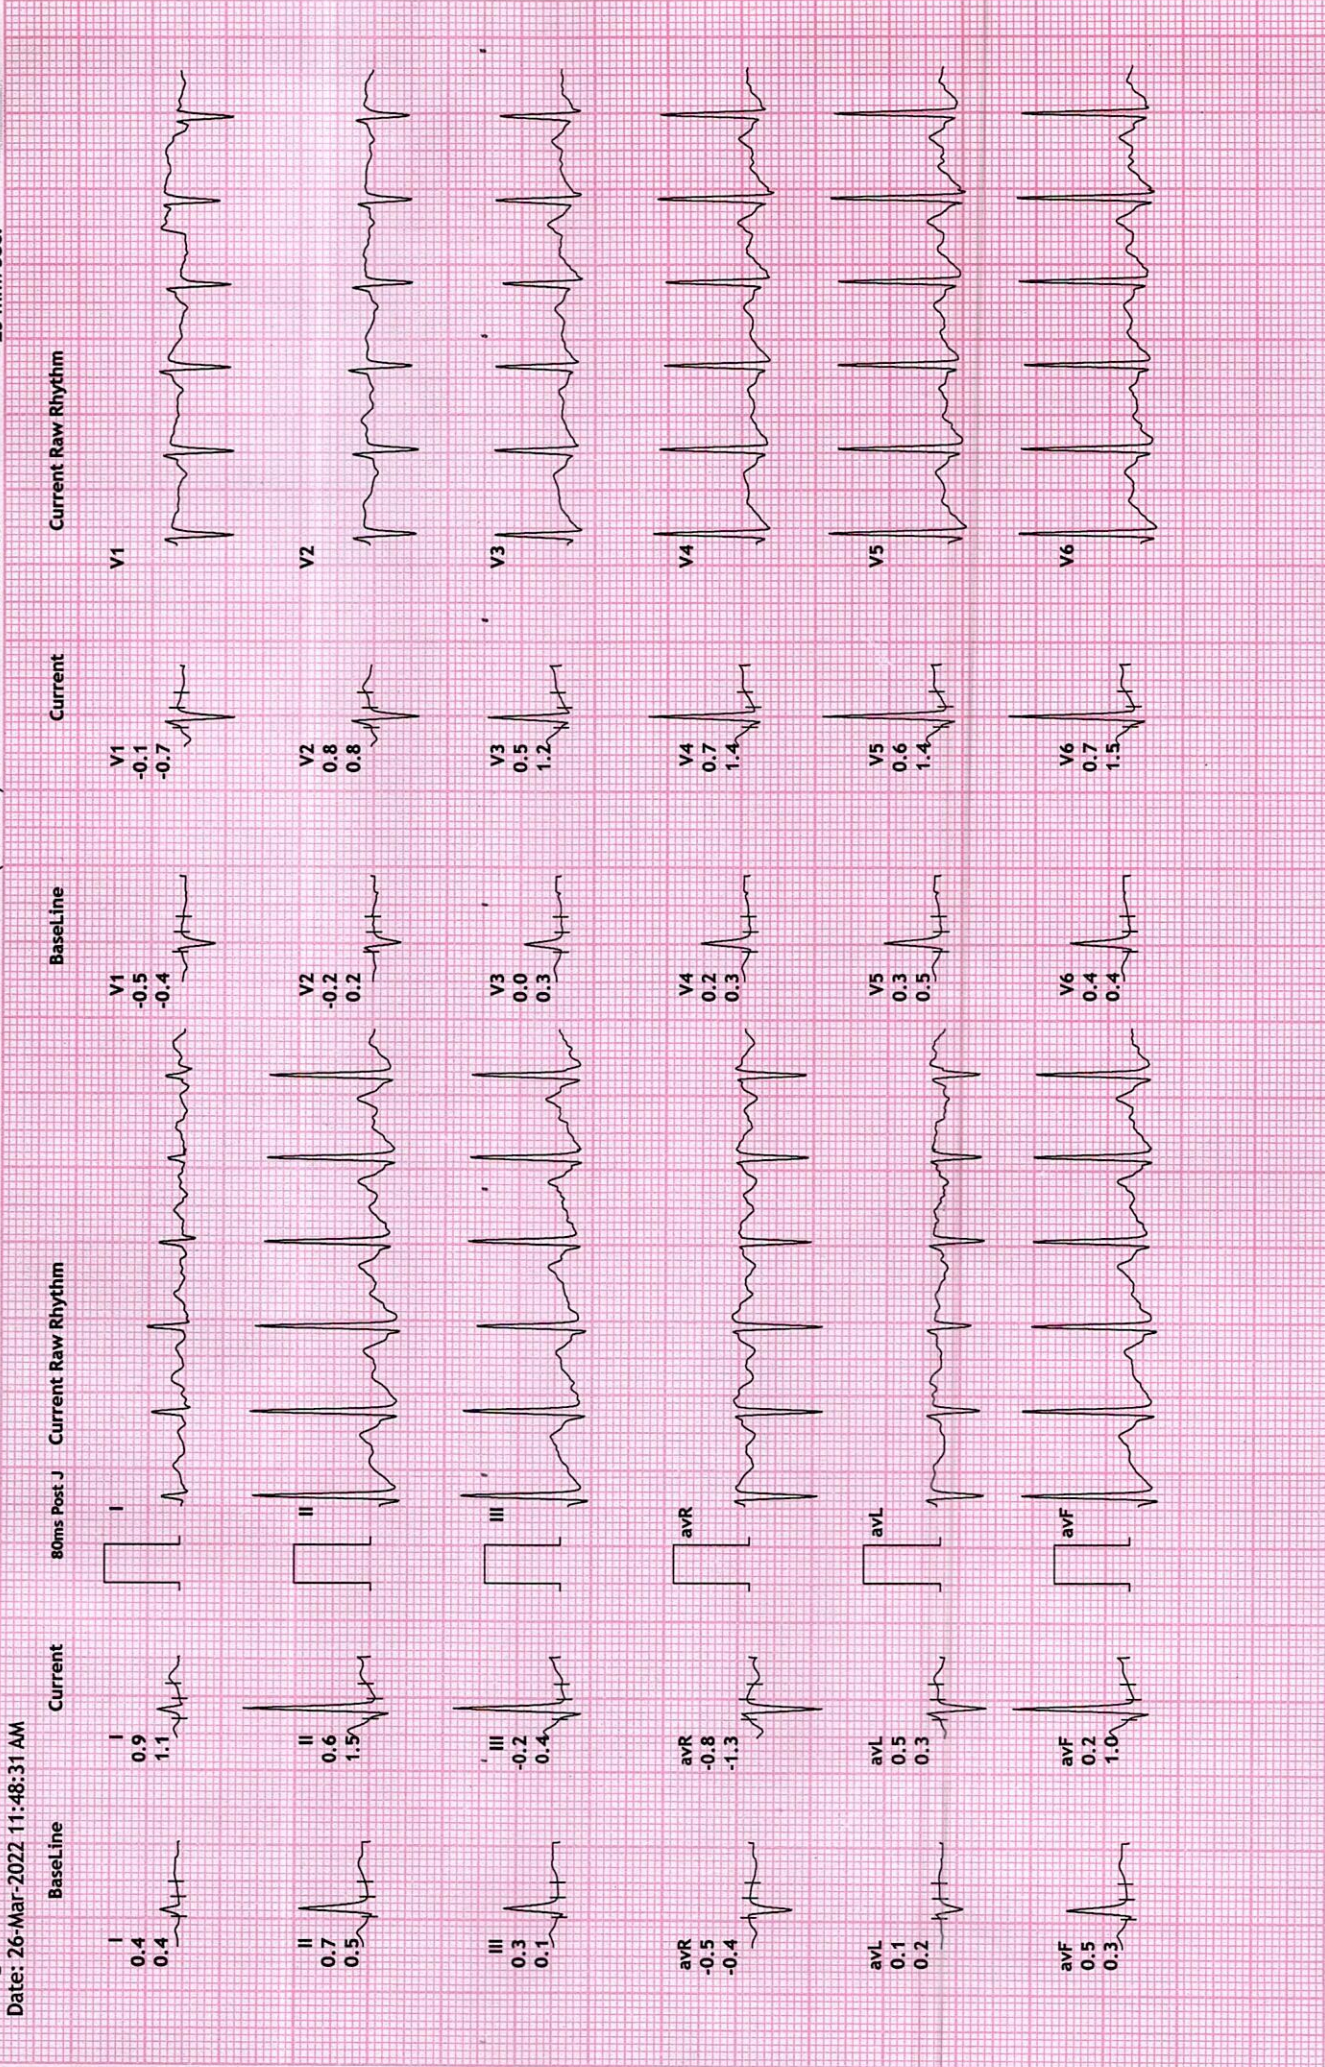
Date: 26-Mar-2022 11:48:31 AM

BaseLine

Current

80ms Post J

Current Raw Rhythm

BaseLine

Current

Current Raw Rhythm

I
0.4
0.4

I
0.9
1.1

I

II
0.7
0.5

II
0.6
1.5

II

III
0.3
0.1

III
-0.2
0.4

III

avR
-0.5
-0.4

avR
-0.8
-1.3

avR

avL
0.1
0.2

avL
0.5
0.3

avL

avF
0.5
0.3

avF
0.2
1.0

avF

V1
-0.5
-0.4

V1
-0.1
-0.7

V1

V2
-0.2
0.2

V2
0.8
0.8

V2

V3
0.0
0.3

V3
0.5
1.2

V3

V4
0.2
0.3

V4
0.7
1.4

V4

V5
0.3
0.5

V5
0.6
1.4

V5

V6
0.4
0.4

V6
0.7
1.5

V6